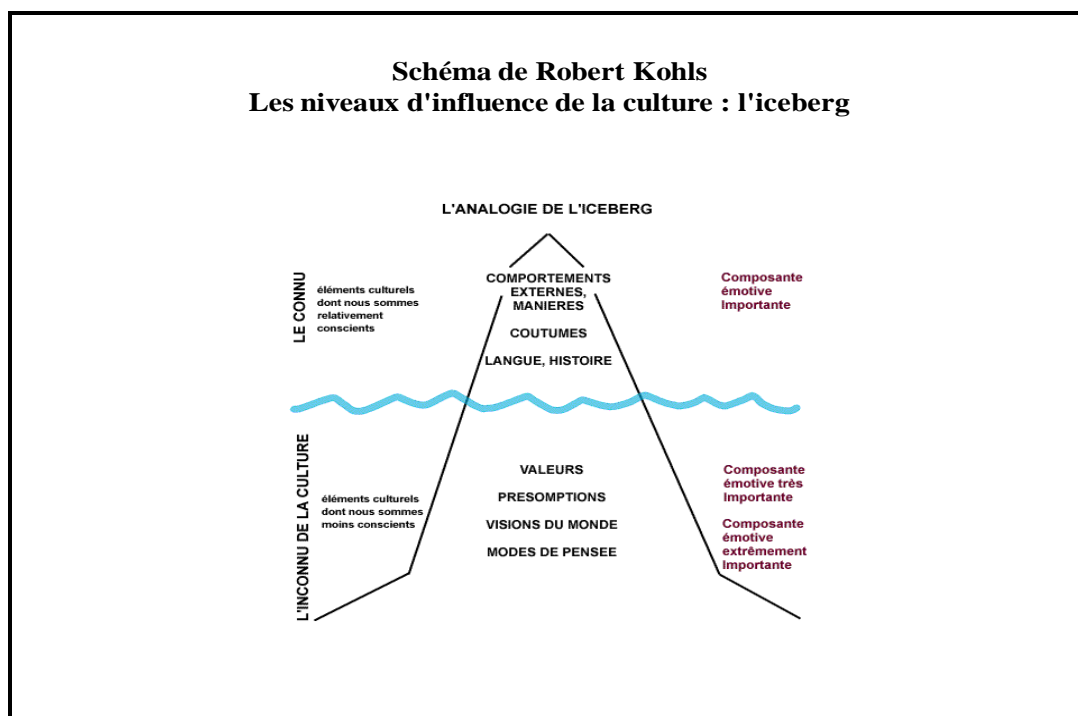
Schéma de Robert Kohls
Les niveaux d'influence de la culture : l'iceberg

L'ANALOGIE DE L'ICEBERG

LE CONNU

éléments culturels dont nous sommes relativement conscients

COMPORTEMENTS EXTERNES, MANIERES

COUTUMES

LANGUE, HISTOIRE

Composante émotive Importante

L'INCONNU DE LA CULTURE

éléments culturels dont nous sommes moins conscients

VALEURS

PRESOMPTIONS

VISIONS DU MONDE

MODES DE PENSEE

Composante émotive très Importante

Composante émotive extrêmement Importante